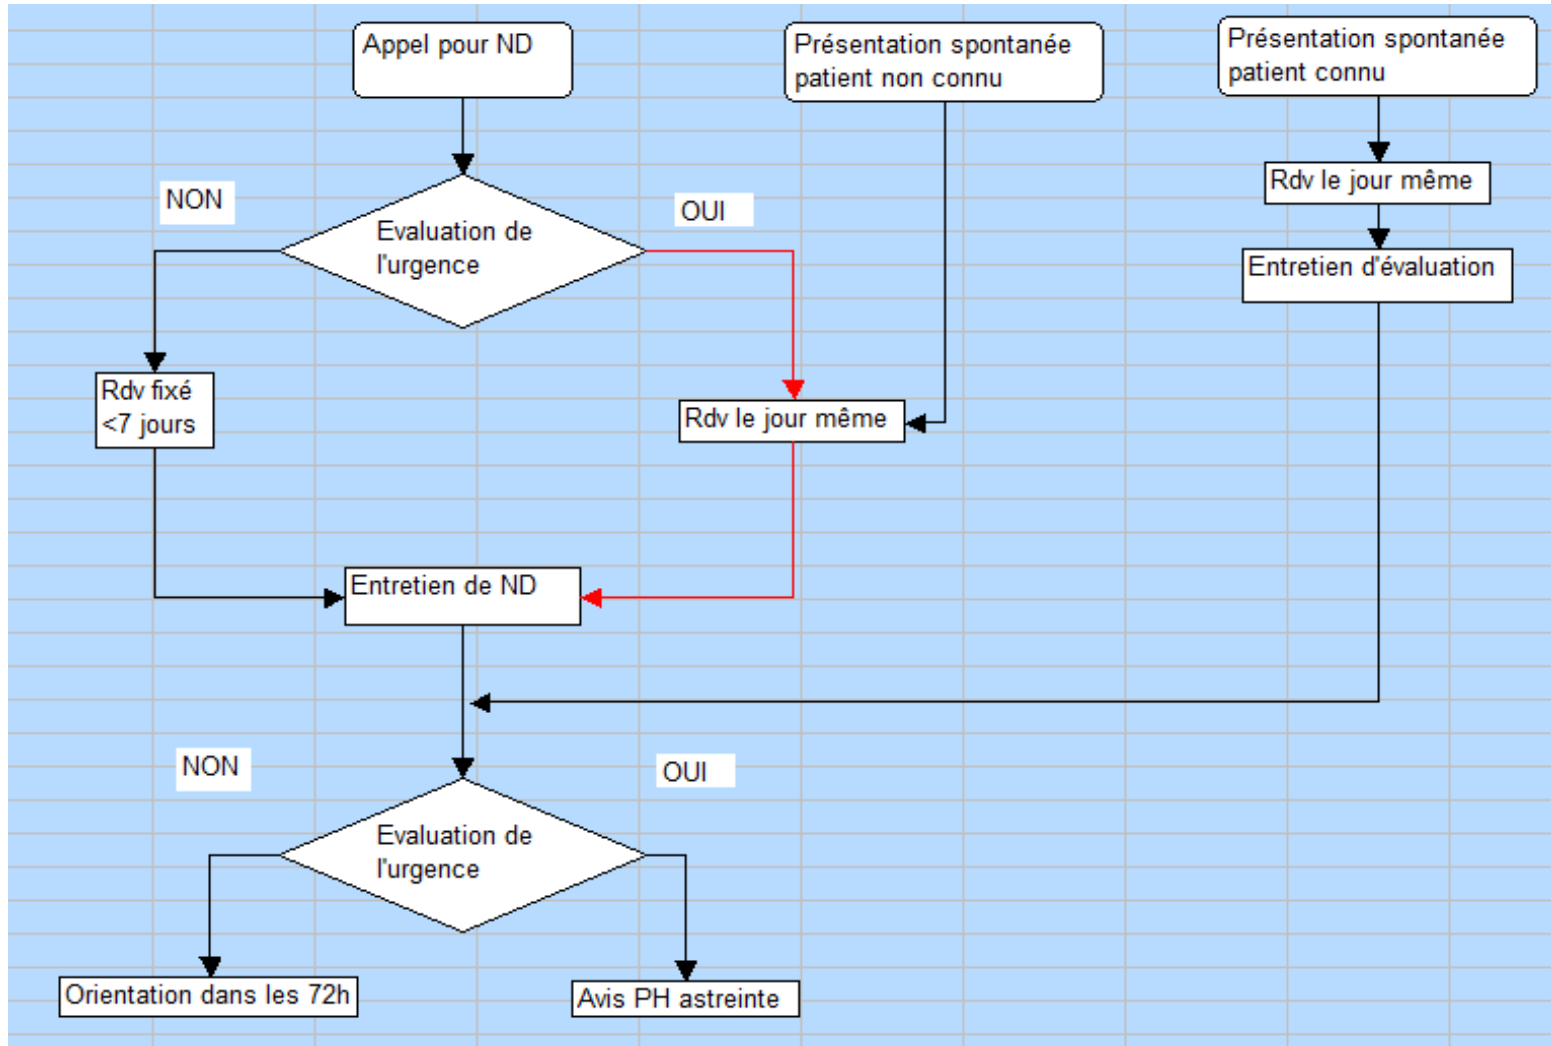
Appel pour ND

Présentation spontanée patient non connu

Présentation spontanée patient connu

Rdv le jour même

NON

Evaluation de l'urgence

OUI

Entretien d'évaluation

Rdv fixé <7 jours

Rdv le jour même

Entretien de ND

NON

OUI

Evaluation de l'urgence

Orientation dans les 72h

Avis PH astreinte